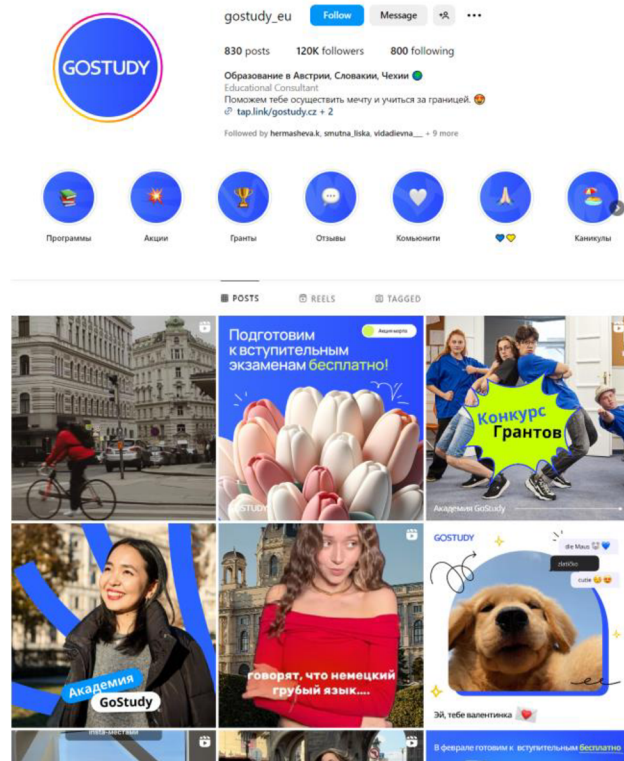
GOSTUDY

gostudy_eu Follow Message ···

830 posts 120K followers 800 following

Образование в Австрии, Словакии, Чехии 🌐
Educational Consultant
Поможем тебе осуществить мечту и учиться за границей. 🤩
tap.link/gostudy.cz + 2

Followed by hermasheva.k, smutna_liska, vladievna__ + 9 more

Программы
Акции
Гранты
Отзывы
Комьюнити
💙💛
Каникулы

POSTS REELS TAGGED

Подготовим к вступительным экзаменам бесплатно!
Акция марта
GOSTUDY

Конкурс Грантов
Академия GoStudy

Академия GoStudy

говорят, что немецкий грубый язык....

GOSTUDY
die Maus
Zletiko
cute
Эй, тебе валентинка

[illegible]
В феврале готовим к вступительным бесплатно